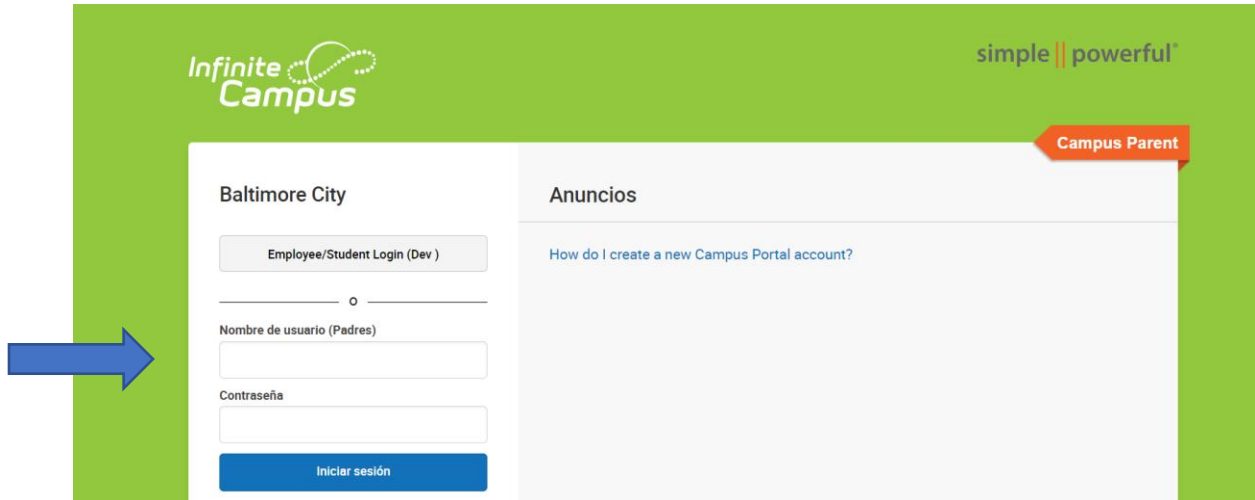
Infinite Campus

simple || powerful®

Campus Parent

Baltimore City

Employee/Student Login (Dev )

o

Nombre de usuario (Padres)

Contraseña

Iniciar sesión

Anuncios

How do I create a new Campus Portal account?